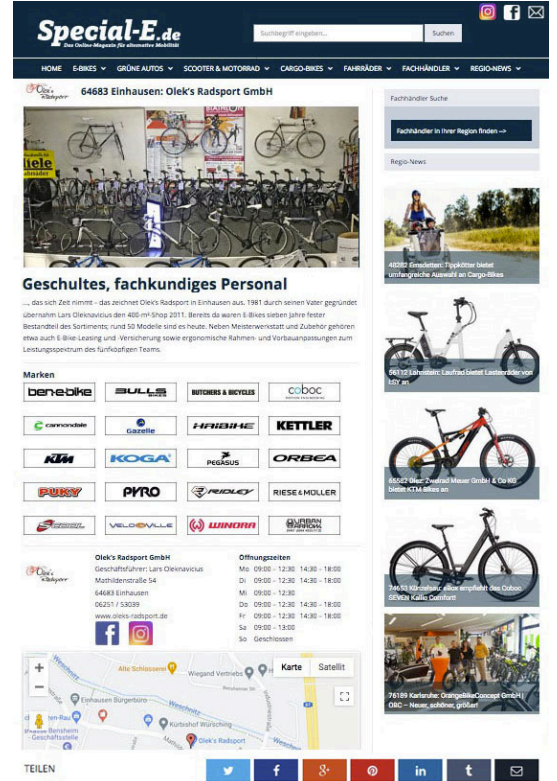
Special-E.de
Das Online-Magazin für alternative Mobilität

Suchbegriff eingeben... Suchen

HOME E-BIKES GRÜNE AUTOS SCOOTER & MOTORRAD CARGO-BIKES FAHRRÄDER FACHHÄNDLER REGIO-NEWS

64683 Einhausen: Olek's Radsport GmbH

Geschultes, fachkundiges Personal

..., das sich Zeit nimmt – das zeichnet Olek's Radsport in Einhausen aus. 1981 durch seinen Vater gegründet übernahm Lars Oleknavicius den 400-m²-Shop 2011. Bereits da waren E-Bikes sieben Jahre fester Bestandteil des Sortiments; rund 50 Modelle sind es heute. Neben Meisterwerkstatt und Zubehör gehören etwa auch E-Bike-Leasing und -Versicherung sowie ergonomische Rahmen- und Vorbauanpassungen zum Leistungsspektrum des fünfköpfigen Teams.

Marken

ben-e-bike BULLS BUTCHERS & BICYCLES coboc
cannondale Gazelle HAIBIKE KETTLER
KTM KOGA PEGASUS ORBEA
PUKY PYRO RIDLEY RIESE & MÜLLER
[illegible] VELODEVILLE WINORA URBAN ARROW

Olek's Radsport GmbH
Geschäftsführer: Lars Oleknavicius
Mathildenstraße 54
64683 Einhausen
06251 / 53039
www.oleks-radsport.de

Öffnungszeiten
Mo 09:00 - 12:30 14:30 - 18:00
Di 09:00 - 12:30 14:30 - 18:00
Mi 09:00 - 12:30
Do 09:00 - 12:30 14:30 - 18:00
Fr 09:00 - 12:30 14:30 - 18:00
Sa 09:00 - 13:00
So Geschlossen

Karte Satellit
Alte Schlosserei Wiegand Vertriebe Einhausen Bürgerbüro Kürbishof Würsching Olek's Radsport Weschnitz

Fachhändler Suche
Fachhändler in Ihrer Region finden –>
Regio-News

48282 Emsdetten: Tippkötter bietet umfangreiche Auswahl an Cargo-Bikes
56112 Lahnstein: Laufrad bietet Lastenräder von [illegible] an
65582 Diez: Zweirad Mauer GmbH & Co KG bietet KTM-Bikes an
74653 Künzelsau: elcor empfiehlt das Coboc SEVEN Kallio Comfort
76189 Karlsruhe: OrangeBikeConcept GmbH | OBC – Neuer, schöner, größer!

TEILEN